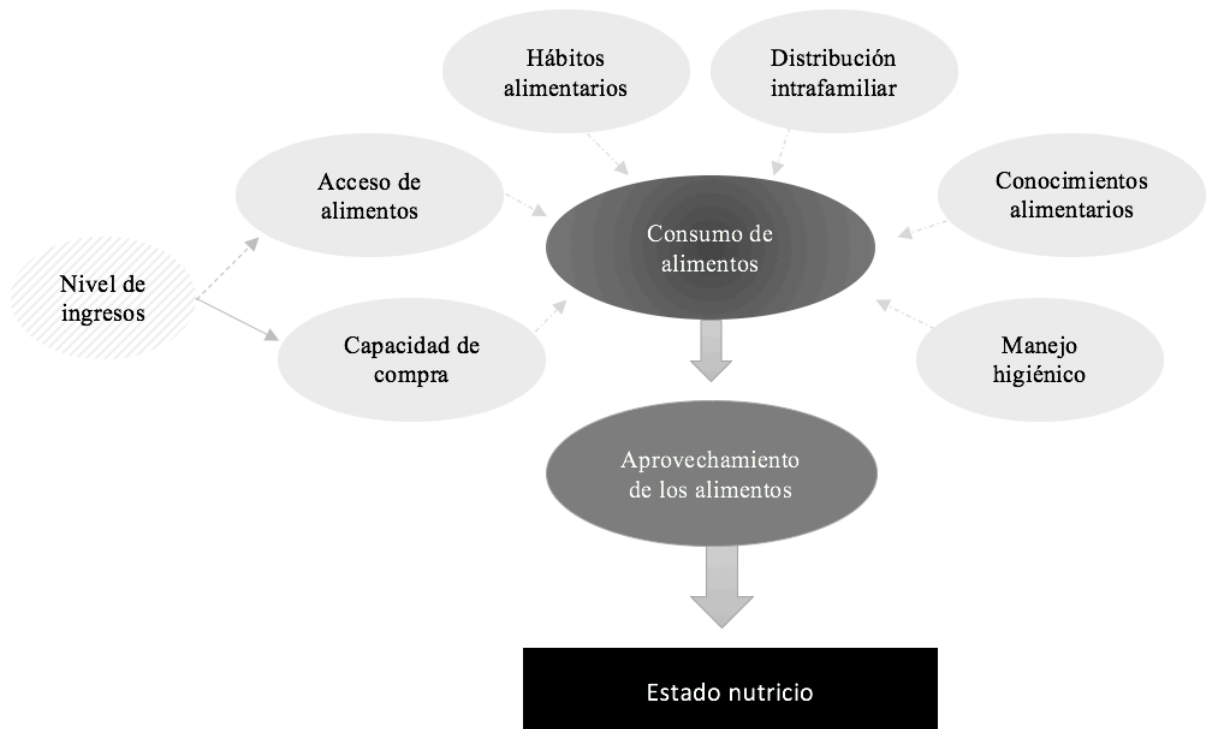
Hábitos alimentarios

Distribución intrafamiliar

Acceso de alimentos

Conocimientos alimentarios

Consumo de alimentos

Nivel de ingresos

Capacidad de compra

Manejo higiénico

Aprovechamiento de los alimentos

Estado nutricio